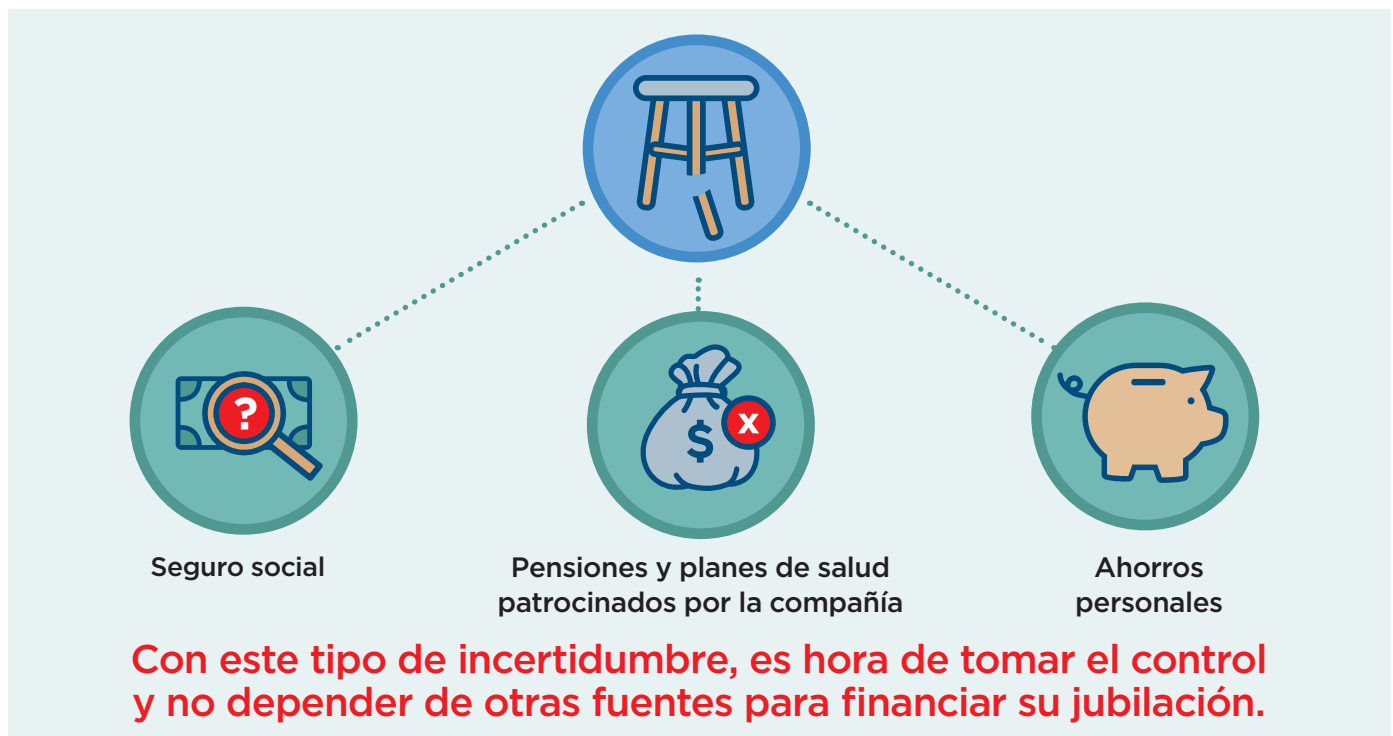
Seguro social

Pensiones y planes de salud patrocinados por la compañía

Ahorros personales

Con este tipo de incertidumbre, es hora de tomar el control y no depender de otras fuentes para financiar su jubilación.